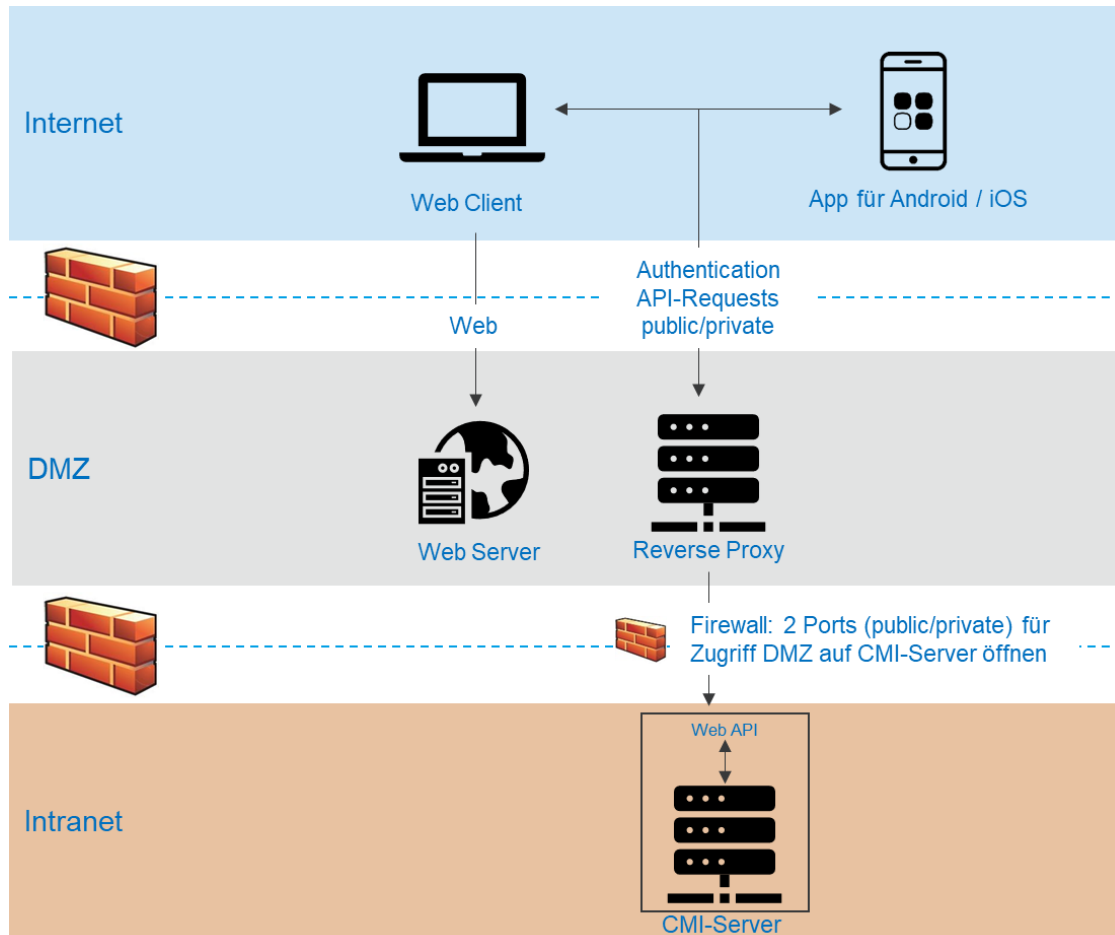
Internet

Web Client

App für Android / iOS

Authentication
API-Requests
public/private

Web

DMZ

Web Server

Reverse Proxy

Firewall: 2 Ports (public/private) für Zugriff DMZ auf CMI-Server öffnen

Web API

Intranet

CMI-Server